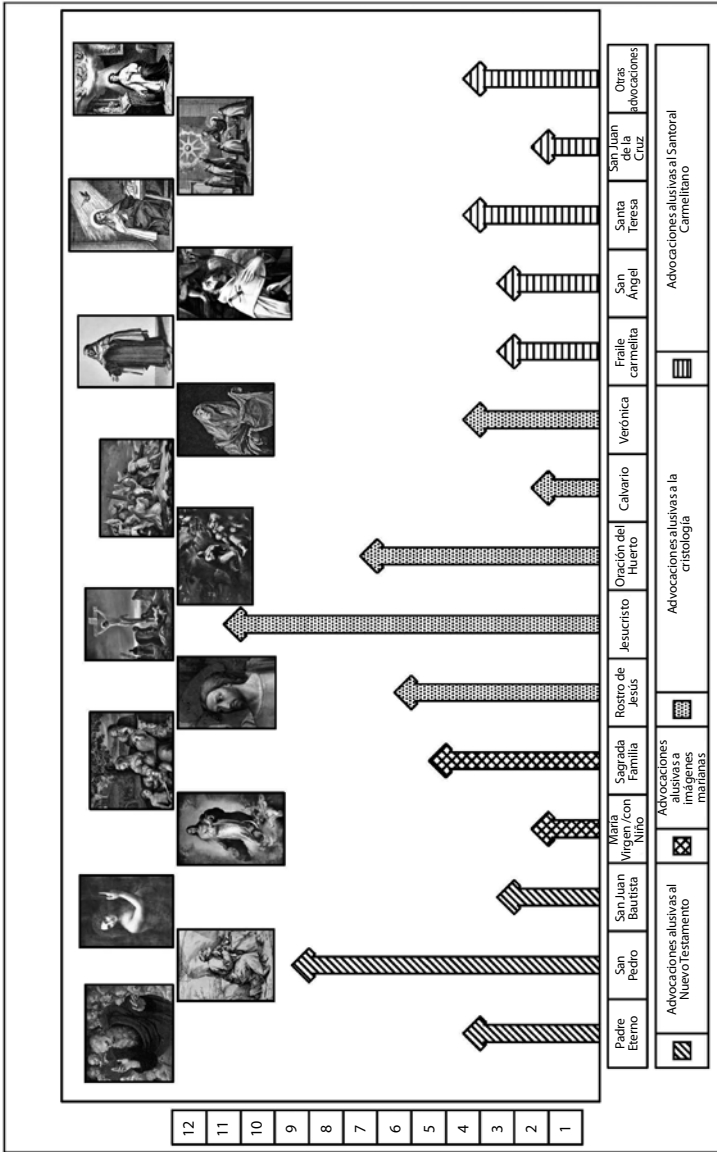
12
11
10
9
8
7
6
5
4
3
2
1

Padre Eterno
San Pedro
San Juan Bautista
María Virgen /con Niño
Sagrada Familia
Rostro de Jesús
Jesucristo
Oración del Huerto
Calvario
Verónica
Fraile carmelita
San Ángel
Santa Teresa
San Juan de la Cruz
Otras advocaciones

Advocaciones alusivas al Nuevo Testamento
Advocaciones alusivas a imágenes marianas
Advocaciones alusivas a la cristología
Advocaciones alusivas al Santoral Carmelitano